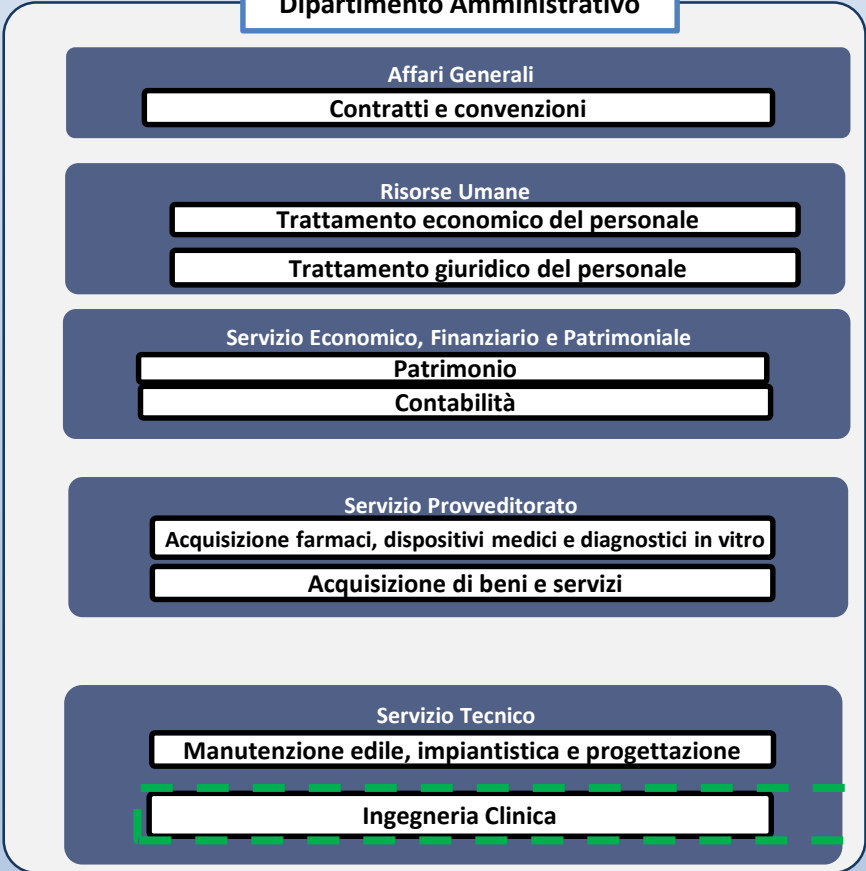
Dipartimento Amministrativo

Affari Generali

Contratti e convenzioni

Risorse Umane

Trattamento economico del personale

Trattamento giuridico del personale

Servizio Economico, Finanziario e Patrimoniale

Patrimonio

Contabilità

Servizio Provveditorato

Acquisizione farmaci, dispositivi medici e diagnostici in vitro

Acquisizione di beni e servizi

Servizio Tecnico

Manutenzione edile, impiantistica e progettazione

Ingegneria Clinica